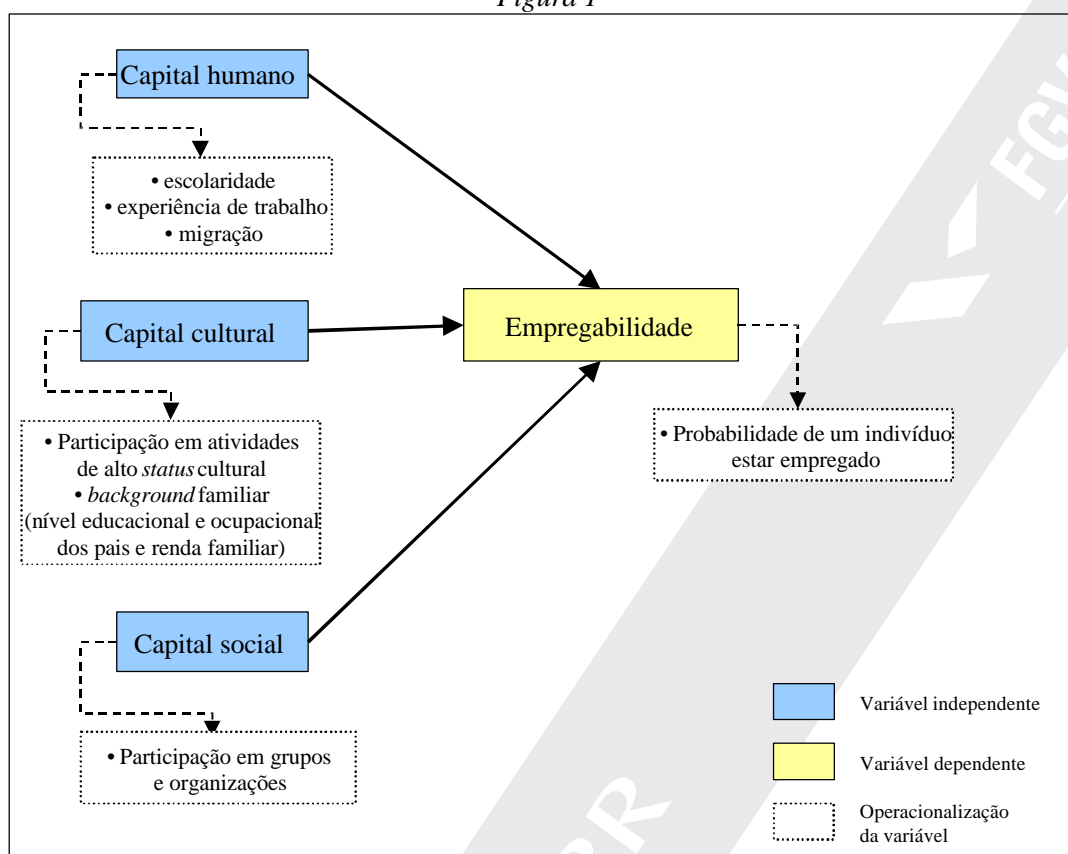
Figura 1

Capital humano

• escolaridade
• experiência de trabalho
• migração

Capital cultural

• Participação em atividades de alto *status* cultural
• *background* familiar (nível educacional e ocupacional dos pais e renda familiar)

Capital social

• Participação em grupos e organizações

Empregabilidade

• Probabilidade de um indivíduo estar empregado

Variável independente

Variável dependente

Operacionalização da variável

FGV